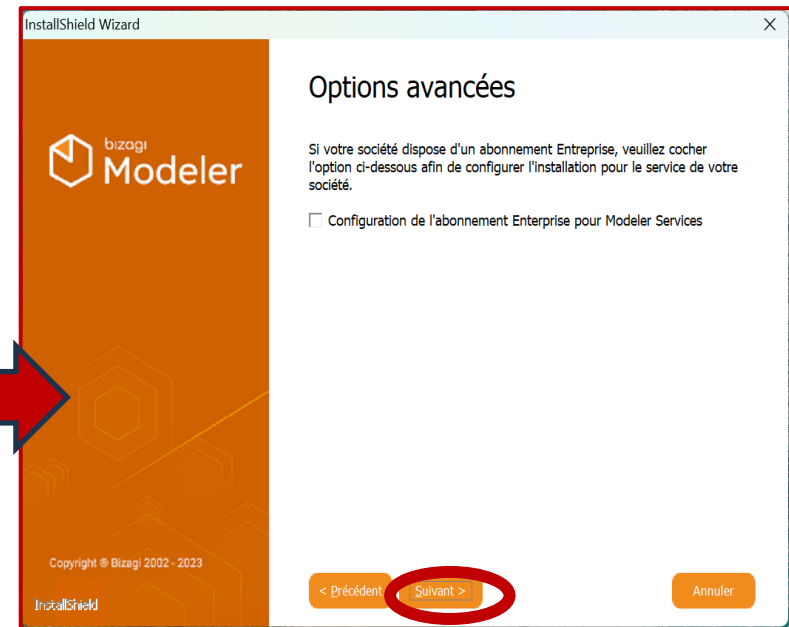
InstallShield Wizard
×

bizagi
Modeler

Options avancées

Si votre société dispose d'un abonnement Entreprise, veuillez cocher l'option ci-dessous afin de configurer l'installation pour le service de votre société.

Configuration de l'abonnement Enterprise pour Modeler Services

Copyright © Bizagi 2002 - 2023

InstallShield

< Précédent
Suivant >
Annuler